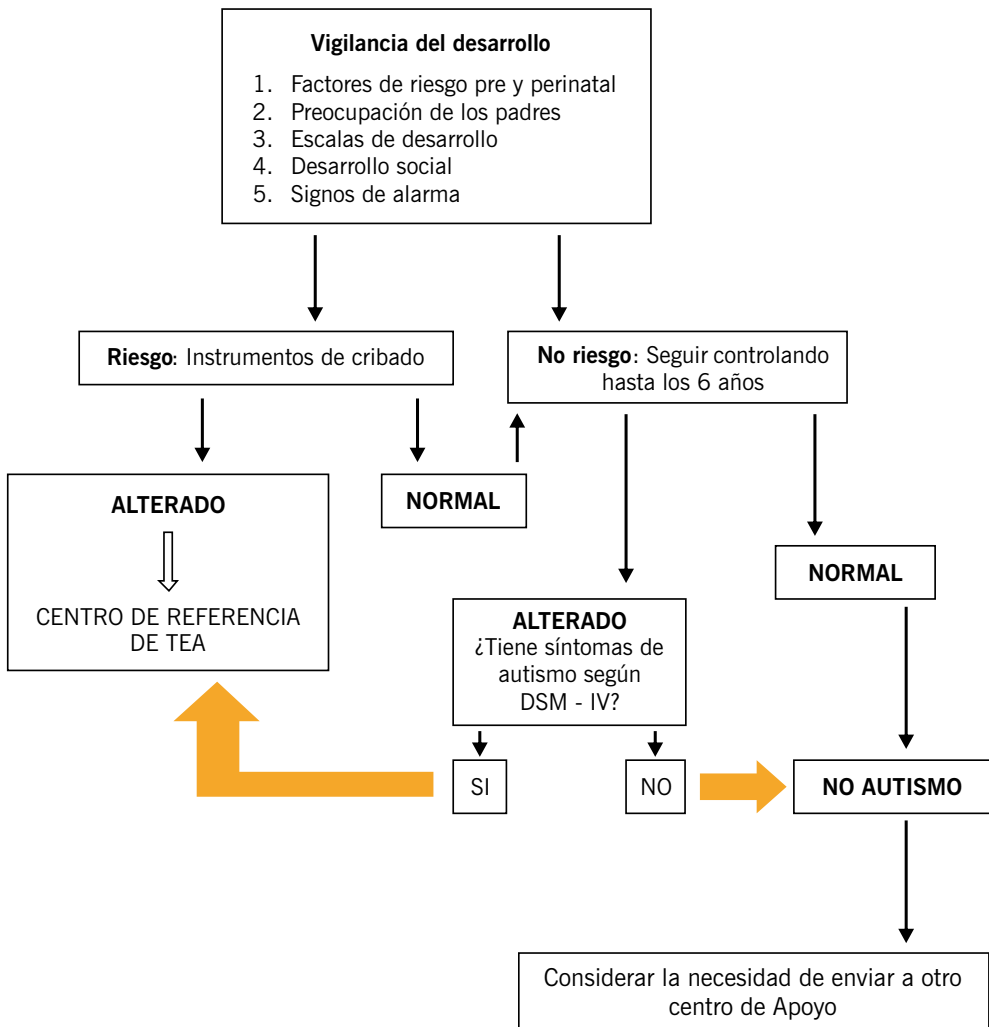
**Vigilancia del desarrollo**

1. Factores de riesgo pre y perinatal
2. Preocupación de los padres
3. Escalas de desarrollo
4. Desarrollo social
5. Signos de alarma

**Riesgo**: Instrumentos de cribado

**No riesgo**: Seguir controlando hasta los 6 años

**ALTERADO**

CENTRO DE REFERENCIA DE TEA

**NORMAL**

**NORMAL**

**ALTERADO**
¿Tiene síntomas de autismo según DSM - IV?

SI

NO

**NO AUTISMO**

Considerar la necesidad de enviar a otro centro de Apoyo